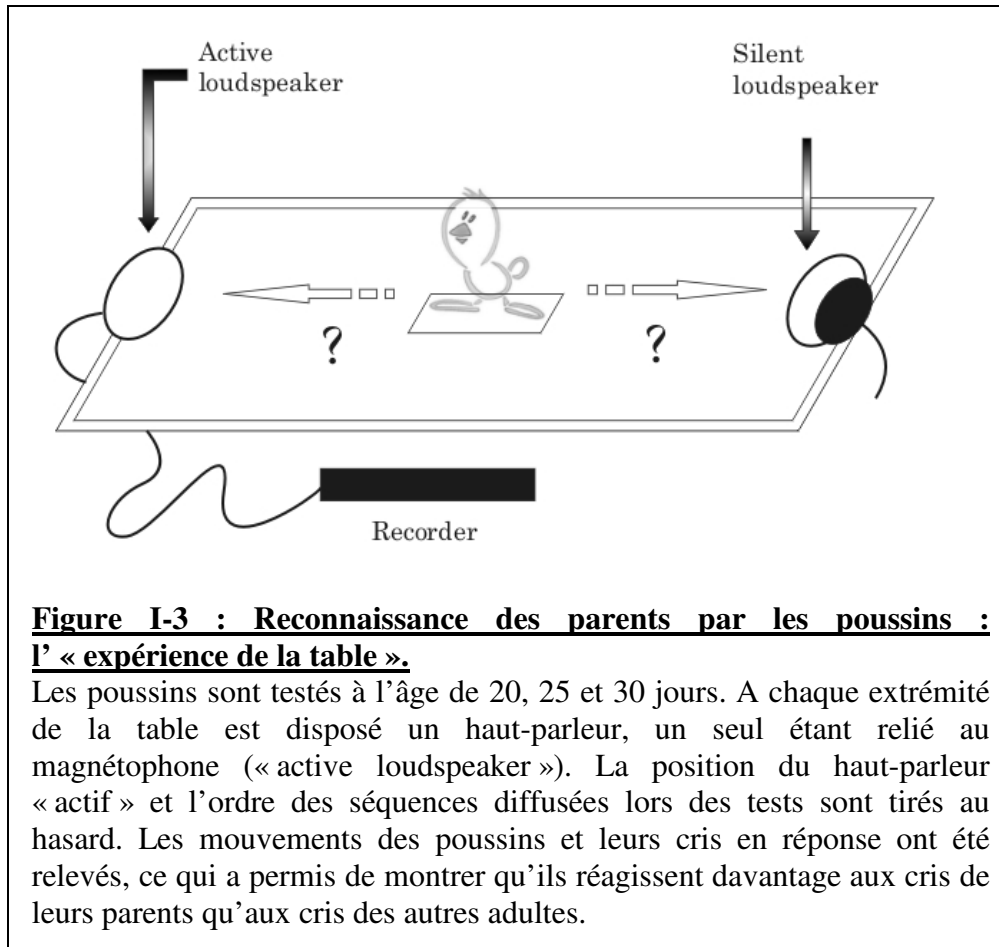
Active loudspeaker

Silent loudspeaker

?

?

Recorder

**Figure I-3 : Reconnaissance des parents par les poussins : l' « expérience de la table ».**

Les poussins sont testés à l'âge de 20, 25 et 30 jours. A chaque extrémité de la table est disposé un haut-parleur, un seul étant relié au magnétophone (« active loudspeaker »). La position du haut-parleur « actif » et l'ordre des séquences diffusées lors des tests sont tirés au hasard. Les mouvements des poussins et leurs cris en réponse ont été relevés, ce qui a permis de montrer qu'ils réagissent davantage aux cris de leurs parents qu'aux cris des autres adultes.